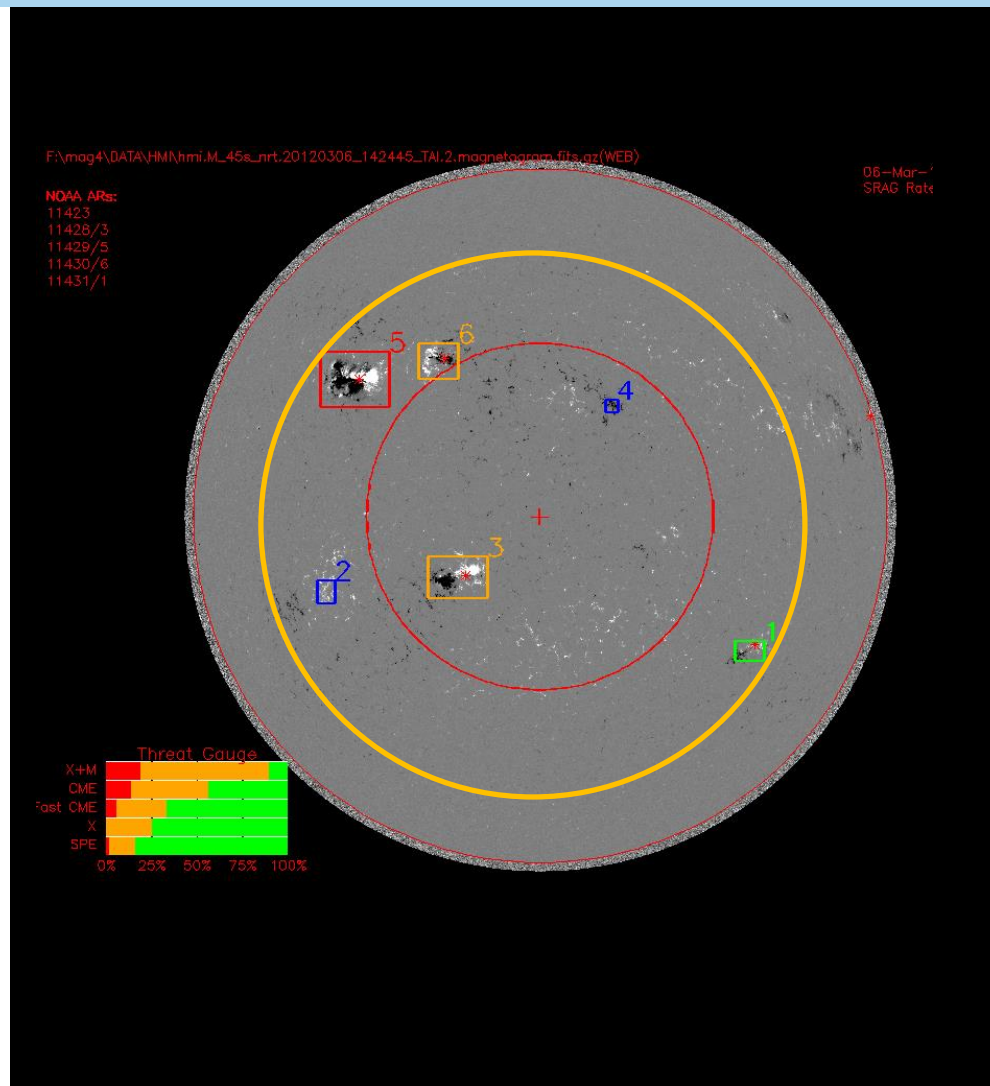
F:\mag4\DATA\HMI\hmi.M_45s_nrt.20120306_142445_TAI.2.magnetogram.fits.gz(WEB)

06-Mar-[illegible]
SRAG Rate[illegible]

NOAA ARs:
11423
11428/3
11429/5
11430/6
11431/1

5
6
4
3
2
1

Threat Gauge
X+M
CME
Fast CME
X
SPE
0% 25% 50% 75% 100%